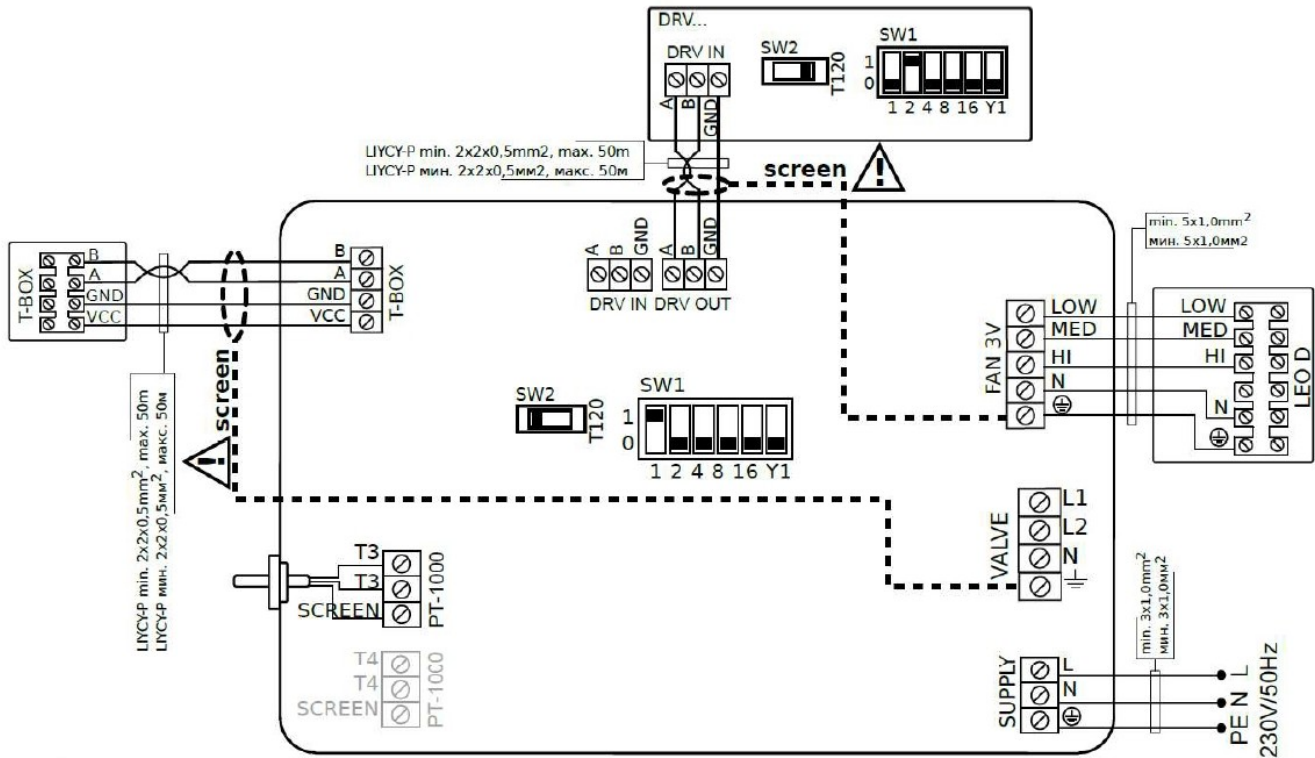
DRV...
DRV IN
A B GND
SW2
T120
SW1
1
0
1 2 4 8 16 Y1

LIYCY-P min. 2x2x0,5mm2, max. 50m
LIYCY-P мин. 2x2x0,5мм2, макс. 50м
screen

T-BOX
B
A
GND
VCC

B
A
GND
VCC
T-BOX

A B GND A B GND
DRV IN DRV OUT

min. 5x1,0mm$^2$
мин. 5x1,0мм2

FAN 3V
LOW
MED
HI
N

LOW
MED
HI
N
LEO D

screen
LIYCY-P min. 2x2x0,5mm$^2$, max. 50m
LIYCY-P мин. 2x2x0,5мм$^2$, макс. 50м

SW2
T120
SW1
1
0
1 2 4 8 16 Y1

VALVE
L1
L2
N

T3
T3
SCREEN
PT-1000

T4
T4
SCREEN
PT-1000

min. 3x1,0mm$^2$
мин. 3x1,0мм2

SUPPLY
L
N

PE N L
230V/50Hz